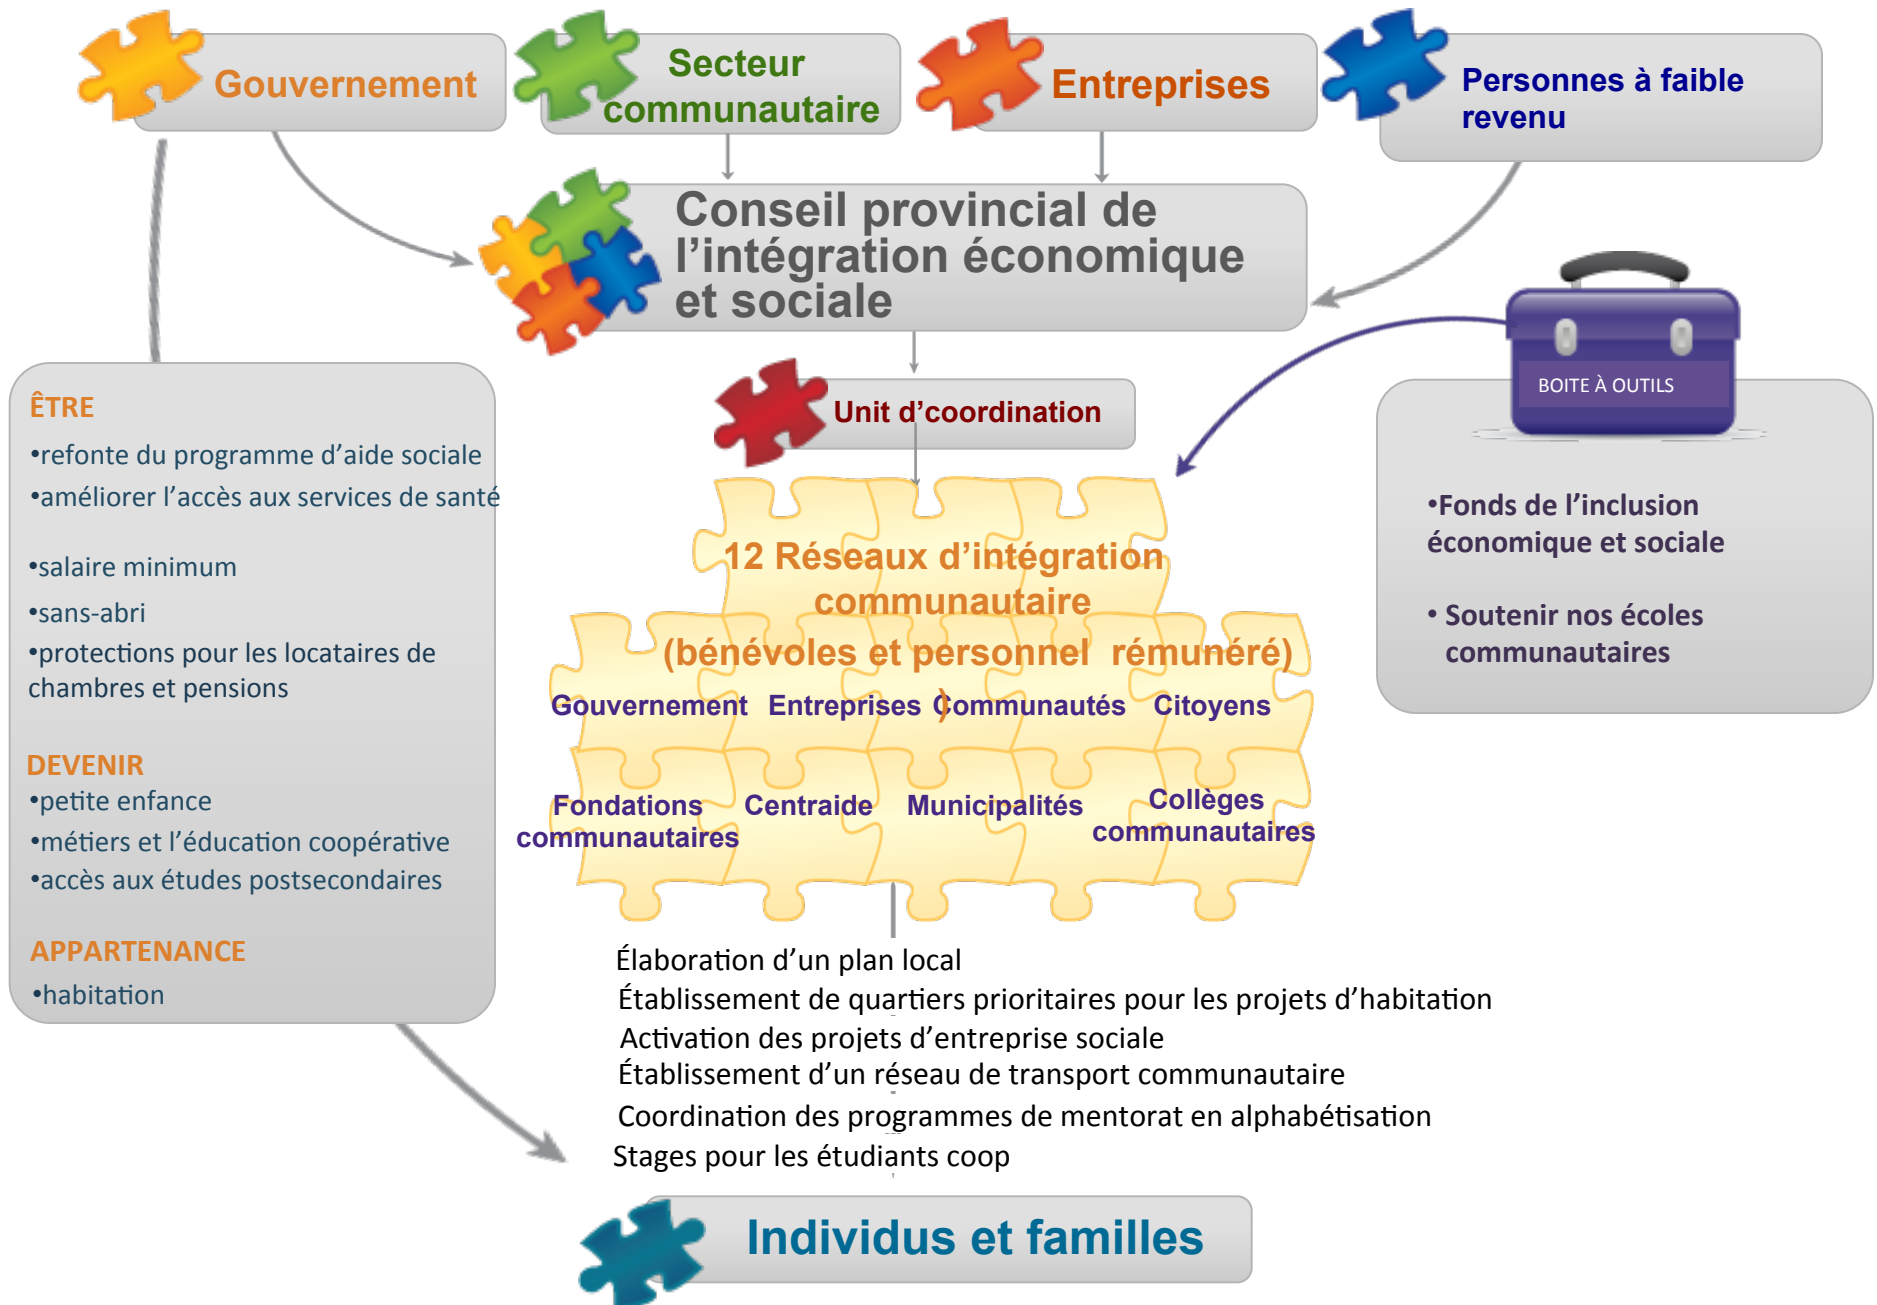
Gouvernement

Secteur communautaire

Entreprises

Personnes à faible revenu

Conseil provincial de l’intégration économique et sociale

Unit d’coordination

BOITE À OUTILS

ÊTRE
•refonte du programme d’aide sociale
•améliorer l’accès aux services de santé

•salaire minimum
•sans-abri
•protections pour les locataires de chambres et pensions

DEVENIR
•petite enfance
•métiers et l’éducation coopérative
•accès aux études postsecondaires

APPARTENANCE
•habitation

12 Réseaux d’intégration communautaire
(bénévoles et personnel rémunéré)

Gouvernement Entreprises Communautés Citoyens

Fondations communautaires Centraide Municipalités Collèges communautaires

•Fonds de l’inclusion économique et sociale

• Soutenir nos écoles communautaires

Élaboration d’un plan local
Établissement de quartiers prioritaires pour les projets d’habitation
Activation des projets d’entreprise sociale
Établissement d’un réseau de transport communautaire
Coordination des programmes de mentorat en alphabétisation
Stages pour les étudiants coop

Individus et familles